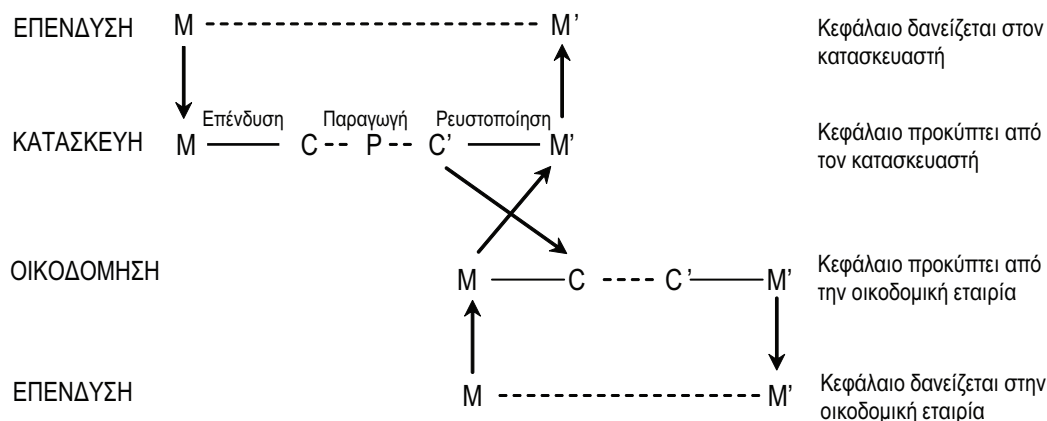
ΕΠΕΝΔΥΣΗ M ---------------------------- M'

Κεφάλαιο δανείζεται στον κατασκευαστή

Επένδυση Παραγωγή Ρευστοποίηση

ΚΑΤΑΣΚΕΥΗ M —— C -- P -- C' —— M'

Κεφάλαιο προκύπτει από τον κατασκευαστή

ΟΙΚΟΔΟΜΗΣΗ M —— C ---- C' —— M'

Κεφάλαιο προκύπτει από την οικοδομική εταιρία

ΕΠΕΝΔΥΣΗ M ---------------------------- M'

Κεφάλαιο δανείζεται στην οικοδομική εταιρία